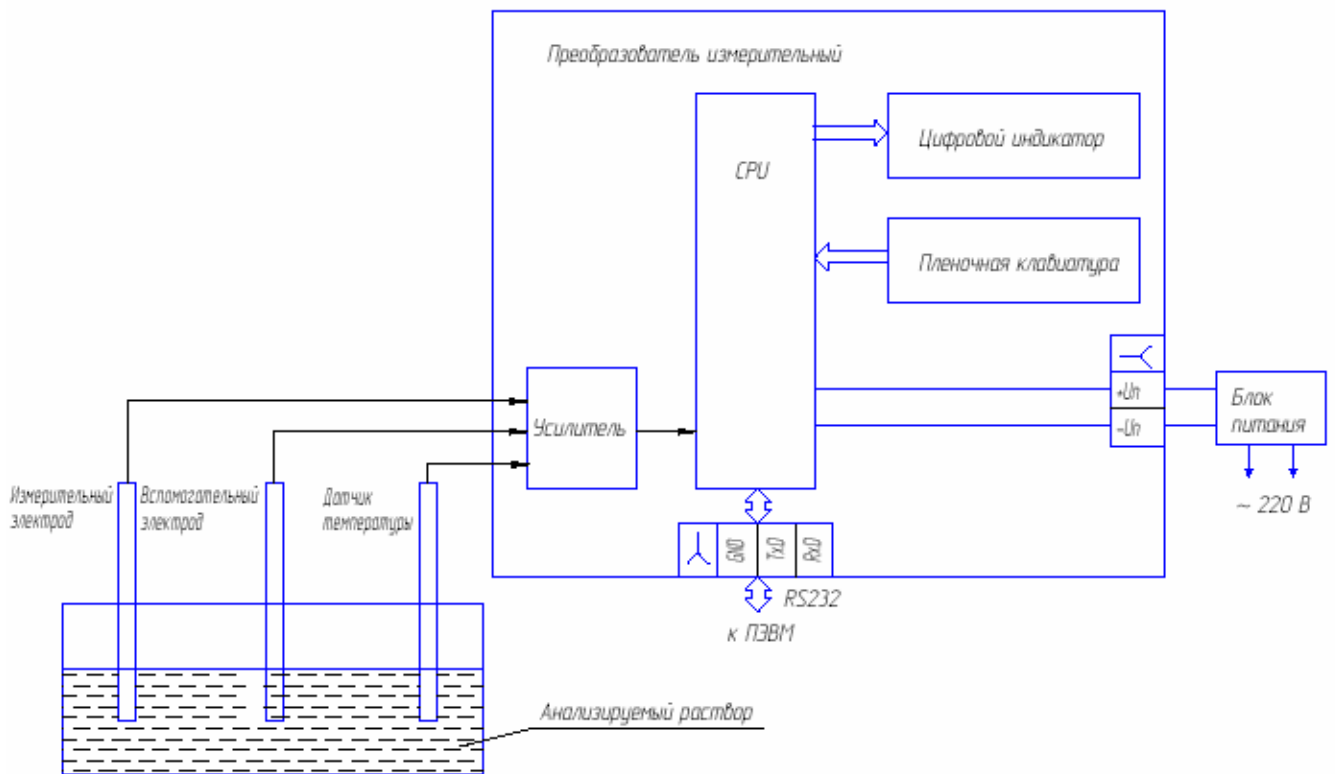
Преобразователь измерительный

CPU

Цифровой индикатор

Пленочная клавиатура

Усилитель

+Un

-Un

Блок питания

~ 220 В

Измерительный электрод

Вспомогательный электрод

Датчик температуры

GND

TxD

RxD

RS232

к ПЭВМ

Анализируемый раствор